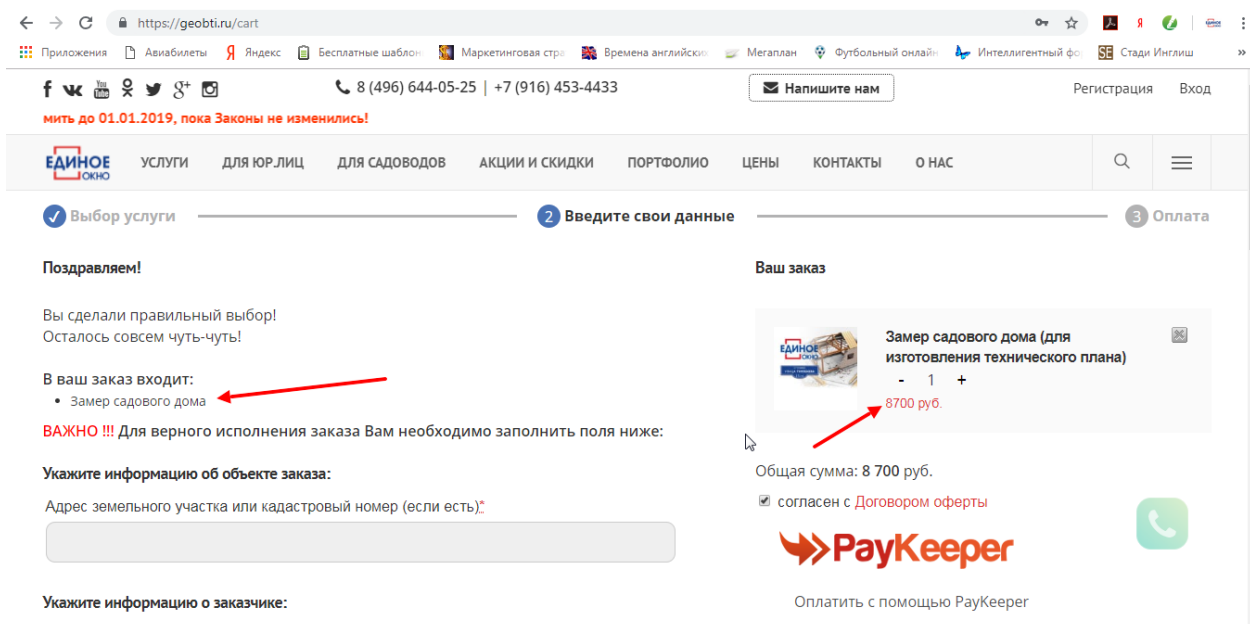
https://geobti.ru/cart

Приложения Авиабилеты Яндекс Бесплатные шаблон Маркетинговая стра Времена английских Мегаплан Футбольный онлайн Интеллигентный фо Стади Инглиш

8 (496) 644-05-25 | +7 (916) 453-4433

Напишите нам

Регистрация Вход

мить до 01.01.2019, пока Законы не изменились!

ЕДИНОЕ ОКНО УСЛУГИ ДЛЯ ЮР.ЛИЦ ДЛЯ САДОВОДОВ АКЦИИ И СКИДКИ ПОРТФОЛИО ЦЕНЫ КОНТАКТЫ О НАС

Выбор услуги 2 Введите свои данные 3 Оплата

Поздравляем!

Вы сделали правильный выбор!
Осталось совсем чуть-чуть!

В ваш заказ входит:
• Замер садового дома

ВАЖНО !!! Для верного исполнения заказа Вам необходимо заполнить поля ниже:

Укажите информацию об объекте заказа:

Адрес земельного участка или кадастровый номер (если есть)*

Укажите информацию о заказчике:

Ваш заказ

ЕДИНОЕ ОКНО

Замер садового дома (для изготовления технического плана)

- 1 +

8700 руб.

Общая сумма: 8 700 руб.

согласен с Договором оферты

PayKeeper

Оплатить с помощью PayKeeper